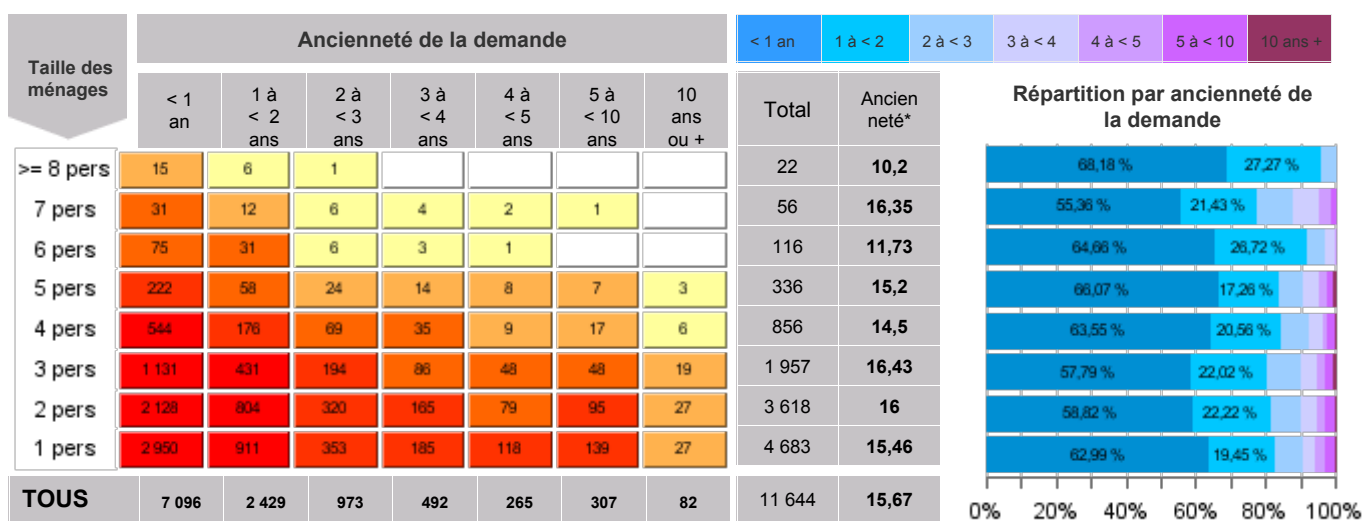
Taille des ménages

Ancienneté de la demande

| | < 1 an | 1 à < 2 ans | 2 à < 3 ans | 3 à < 4 ans | 4 à < 5 ans | 5 à < 10 ans | 10 ans ou + | Total | Ancienneté* |
|---|---|---|---|---|---|---|---|---|---|
| >= 8 pers | 15 | 6 | 1 | | | | | 22 | 10,2 |
| 7 pers | 31 | 12 | 6 | 4 | 2 | 1 | | 56 | 16,35 |
| 6 pers | 75 | 31 | 6 | 3 | 1 | | | 116 | 11,73 |
| 5 pers | 222 | 58 | 24 | 14 | 8 | 7 | 3 | 336 | 15,2 |
| 4 pers | 544 | 176 | 69 | 35 | 9 | 17 | 6 | 856 | 14,5 |
| 3 pers | 1 131 | 431 | 194 | 86 | 48 | 48 | 19 | 1 957 | 16,43 |
| 2 pers | 2 128 | 804 | 320 | 165 | 79 | 95 | 27 | 3 618 | 16 |
| 1 pers | 2 950 | 911 | 353 | 185 | 118 | 139 | 27 | 4 683 | 15,46 |
| TOUS | 7 096 | 2 429 | 973 | 492 | 265 | 307 | 82 | 11 644 | 15,67 |

< 1 an | 1 à < 2 | 2 à < 3 | 3 à < 4 | 4 à < 5 | 5 à < 10 | 10 ans +

Répartition par ancienneté de la demande

68,18 % 27,27 %
55,36 % 21,43 %
64,66 % 26,72 %
66,07 % 17,26 %
63,55 % 20,56 %
57,79 % 22,02 %
58,82 % 22,22 %
62,99 % 19,45 %

0% 20% 40% 60% 80% 100%